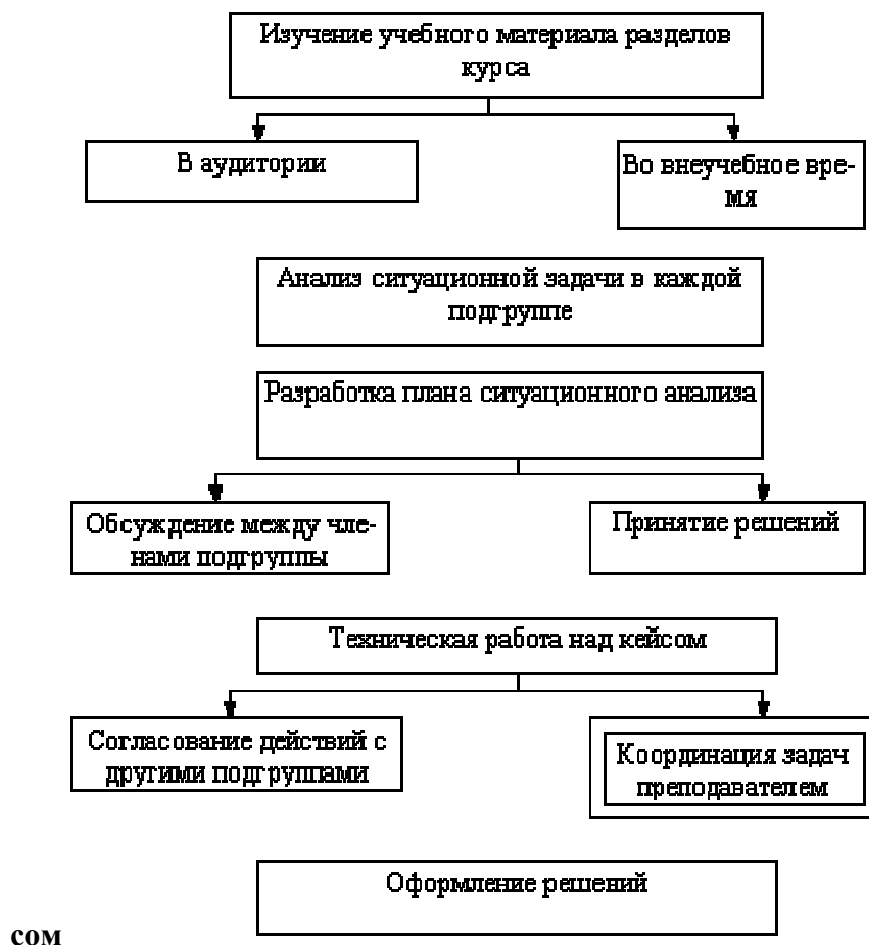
Изучение учебного материала разделов курса

В аудитории

Во внеучебное время

Анализ ситуационной задачи в каждой подгруппе

Разработка плана ситуационного анализа

Обсуждение между членами подгруппы

Принятие решений

Техническая работа над кейсом

Согласование действий с другими подгруппами

Координация задач преподавателем

Оформление решений

сом